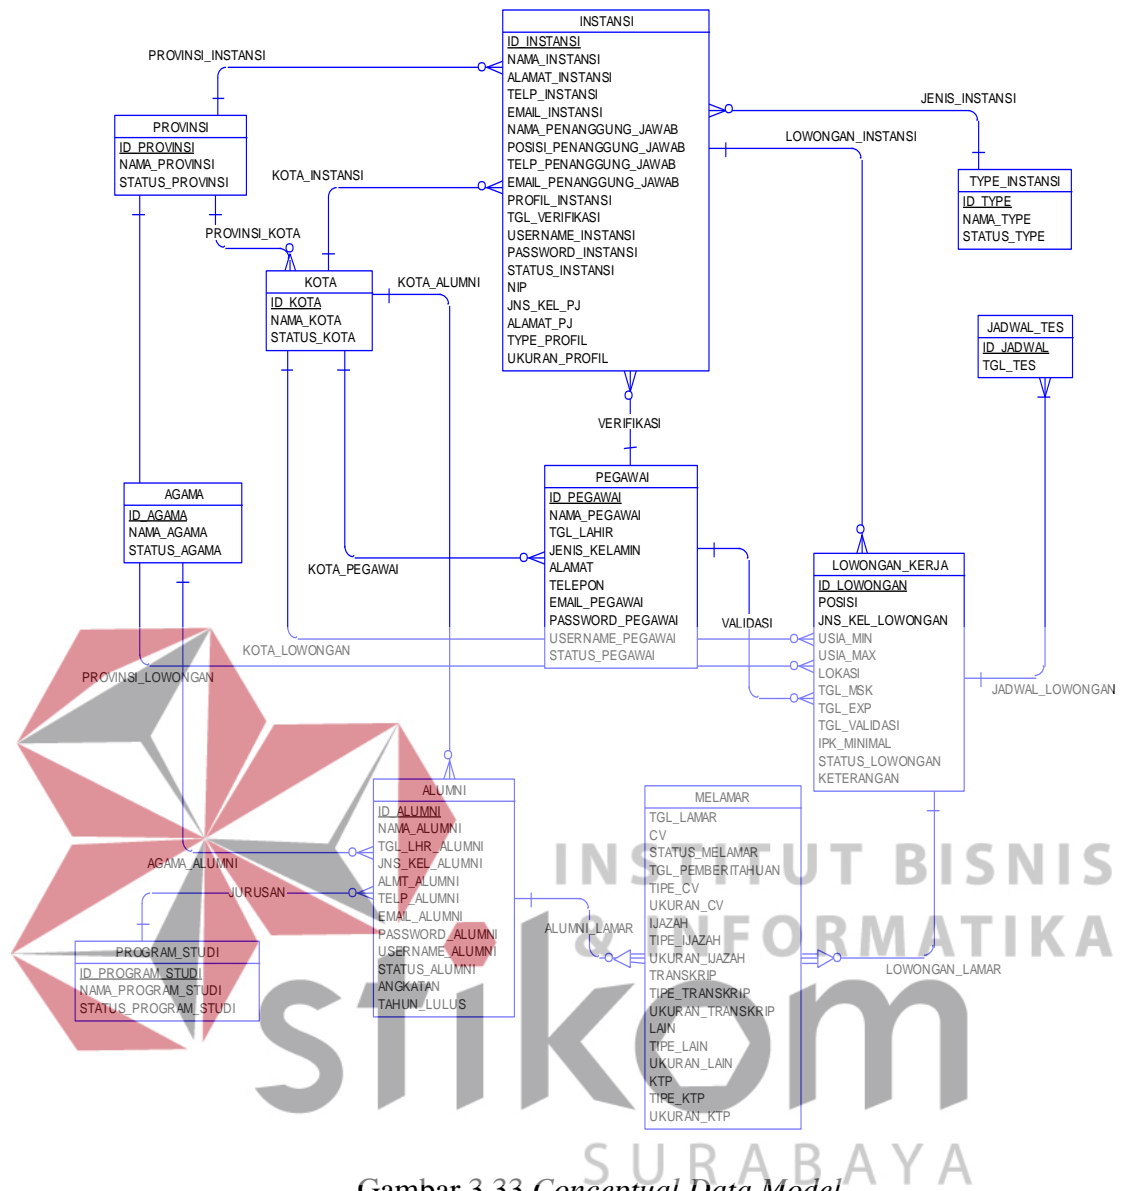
INSTANSI
ID_INSTANSI
NAMA_INSTANSI
ALAMAT_INSTANSI
TELP_INSTANSI
EMAIL_INSTANSI
NAMA_PENANGGUNG_JAWAB
POSISI_PENANGGUNG_JAWAB
TELP_PENANGGUNG_JAWAB
EMAIL_PENANGGUNG_JAWAB
PROFIL_INSTANSI
TGL_VERIFIKASI
USERNAME_INSTANSI
PASSWORD_INSTANSI
STATUS_INSTANSI
NIP
JNS_KEL_PJ
ALAMAT_PJ
TYPE_PROFIL
UKURAN_PROFIL

PROVINSI_INSTANSI

PROVINSI
ID_PROVINSI
NAMA_PROVINSI
STATUS_PROVINSI

JENIS_INSTANSI

LOWONGAN_INSTANSI

TYPE_INSTANSI
ID_TYPE
NAMA_TYPE
STATUS_TYPE

KOTA_INSTANSI

PROVINSI_KOTA

KOTA
ID_KOTA
NAMA_KOTA
STATUS_KOTA

KOTA_ALUMNI

JADWAL_TES
ID_JADWAL
TGL_TES

VERIFIKASI

PEGAWAI
ID_PEGAWAI
NAMA_PEGAWAI
TGL_LAHIR
JENIS_KELAMIN
ALAMAT
TELEPON
EMAIL_PEGAWAI
PASSWORD_PEGAWAI
USERNAME_PEGAWAI
STATUS_PEGAWAI

AGAMA
ID_AGAMA
NAMA_AGAMA
STATUS_AGAMA

KOTA_PEGAWAI

LOWONGAN_KERJA
ID_LOWONGAN
POSISI
JNS_KEL_LOWONGAN
USIA_MIN
USIA_MAX
LOKASI
TGL_MSK
TGL_EXP
TGL_VALIDASI
IPK_MINIMAL
STATUS_LOWONGAN
KETERANGAN

VALIDASI

KOTA_LOWONGAN

PROVINSI_LOWONGAN

JADWAL_LOWONGAN

ALUMNI
ID_ALUMNI
NAMA_ALUMNI
TGL_LHR_ALUMNI
JNS_KEL_ALUMNI
ALMT_ALUMNI
TELP_ALUMNI
EMAIL_ALUMNI
PASSWORD_ALUMNI
USERNAME_ALUMNI
STATUS_ALUMNI
ANGKATAN
TAHUN_LULUS

MELAMAR
TGL_LAMAR
CV
STATUS_MELAMAR
TGL_PEMBERITAHUAN
TIPE_CV
UKURAN_CV
IJAZAH
TIPE_IJAZAH
UKURAN_IJAZAH
TRANSKRIP
TIPE_TRANSKRIP
UKURAN_TRANSKRIP
LAIN
TIPE_LAIN
UKURAN_LAIN
KTP
TIPE_KTP
UKURAN_KTP

AGAMA_ALUMNI

JURUSAN

ALUMNI_LAMAR

LOWONGAN_LAMAR

PROGRAM_STUDI
ID_PROGRAM_STUDI
NAMA_PROGRAM_STUDI
STATUS_PROGRAM_STUDI

INSTITUT BISNIS
& INFORMATIKA
stikom
SURABAYA

Gambar 3.33 Conceptual Data Model